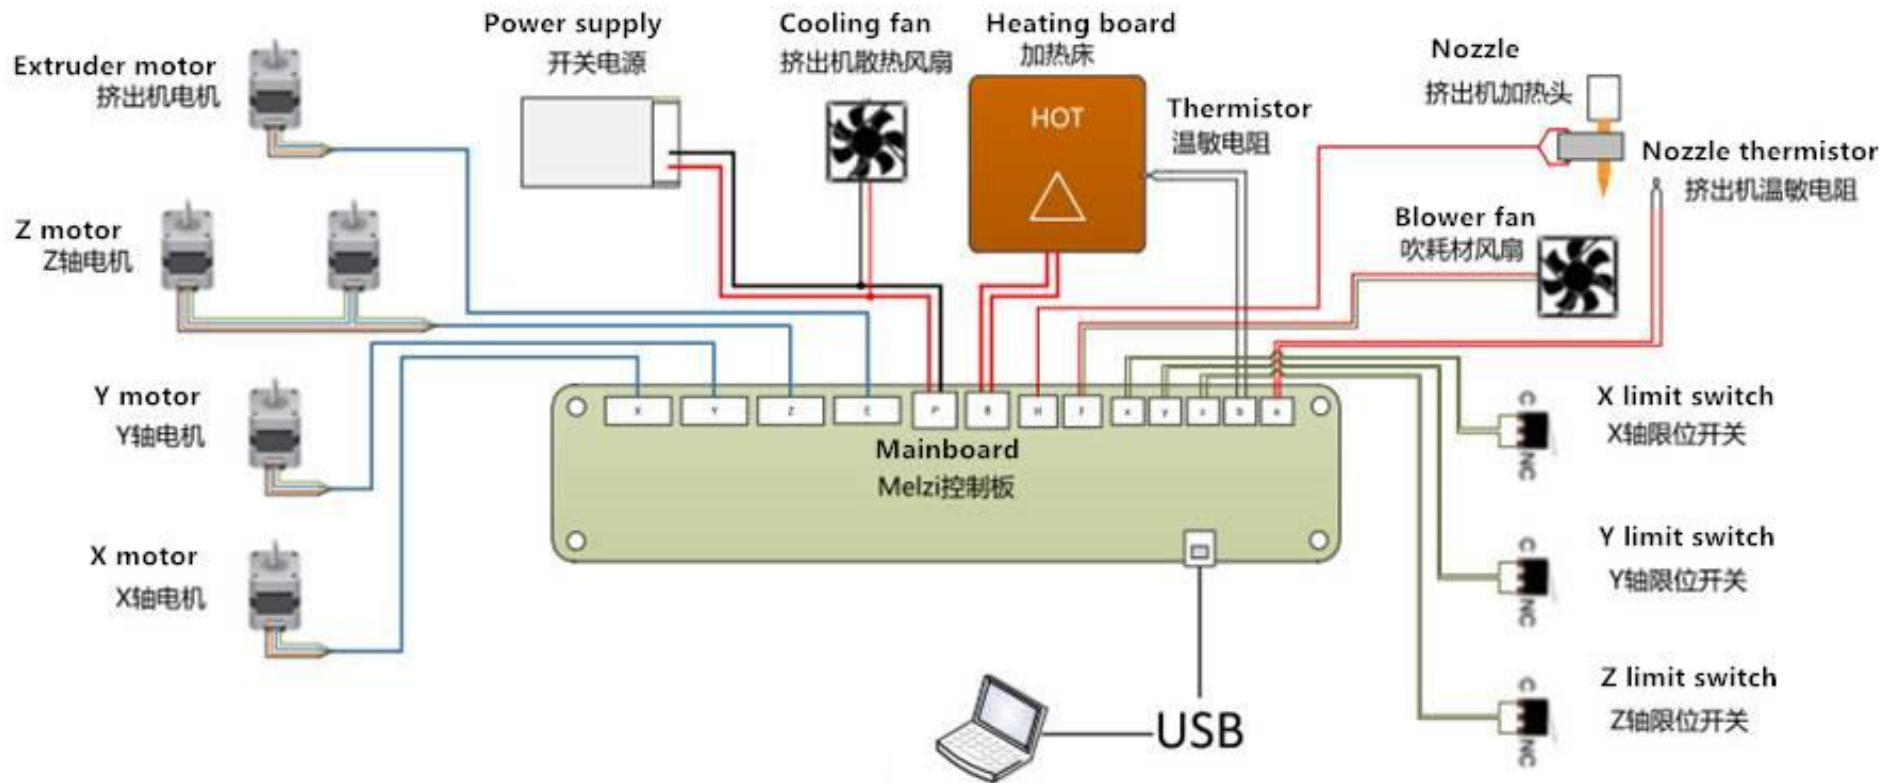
Extruder motor
挤出机电机

Power supply
开关电源

Cooling fan
挤出机散热风扇

Heating board
加热床

HOT

Thermistor
温敏电阻

Nozzle
挤出机加热头

Nozzle thermistor
挤出机温敏电阻

Blower fan
吹耗材风扇

Z motor
Z轴电机

Y motor
Y轴电机

X motor
X轴电机

X Y Z E P B H F x y z b n

Mainboard
Melzi控制板

X limit switch
X轴限位开关

Y limit switch
Y轴限位开关

Z limit switch
Z轴限位开关

C NC
C NC
C NC

USB